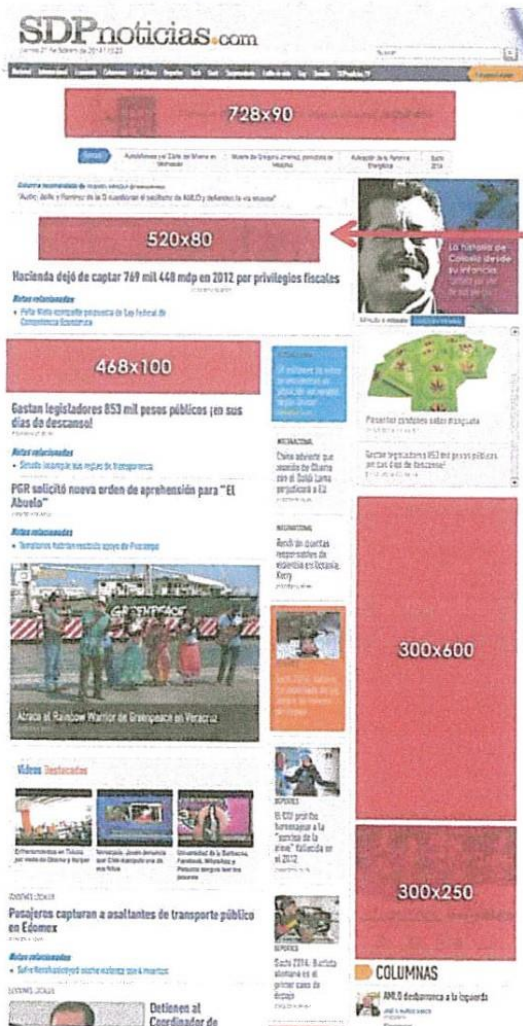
SDPnoticias.com

728x90

520x80

Hacienda dejó de captar 769 mil 448 mdp en 2012 por privilegios fiscales

Notas relacionadas

468x100

Gastan legisladores 853 mil pesos públicos ¡en sus días de descanso!

Notas relacionadas

PGR solicitó nueva orden de aprehensión para "El Abuelo"

Notas relacionadas

Atraca el Rainbow Warrior de Greenpeace en Veracruz

Videos Destacados

Pasajeros capturan a asaltantes de transporte público en Edomex

Notas relacionadas

Detienen al Coordinador de

300x600

300x250

COLUMNAS

AMLO desborona a la izquierda